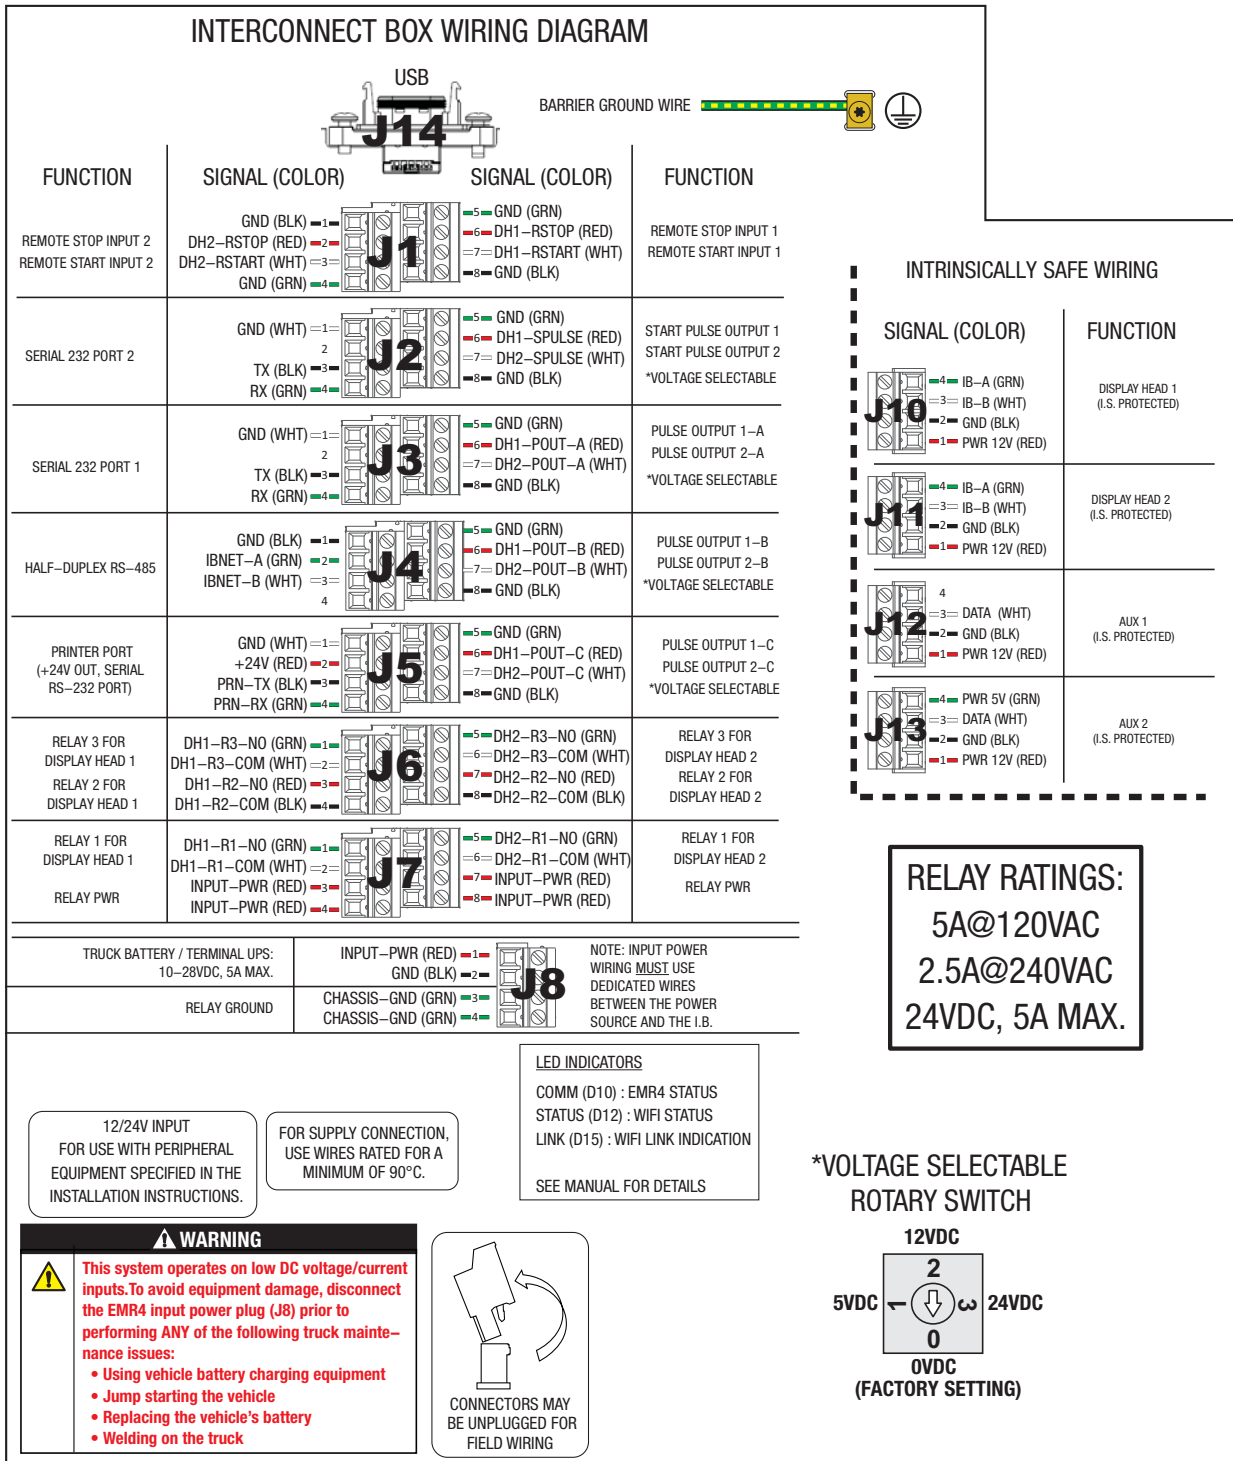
INTERCONNECT BOX WIRING DIAGRAM

USB
J14

BARRIER GROUND WIRE

| FUNCTION | SIGNAL (COLOR) | | SIGNAL (COLOR) | FUNCTION |
|---|---|---|---|---|
| REMOTE STOP INPUT 2 REMOTE START INPUT 2 | GND (BLK) 1, DH2–RSTOP (RED) 2, DH2–RSTART (WHT) 3, GND (GRN) 4 | J1 | 5 GND (GRN), 6 DH1–RSTOP (RED), 7 DH1–RSTART (WHT), 8 GND (BLK) | REMOTE START INPUT 1 REMOTE START INPUT 1 |
| SERIAL 232 PORT 2 | GND (WHT) 1, 2, TX (BLK) 3, RX (GRN) 4 | J2 | 5 GND (GRN), 6 DH1–SPULSE (RED), 7 DH2–SPULSE (WHT), 8 GND (BLK) | START PULSE OUTPUT 1 START PULSE OUTPUT 2 *VOLTAGE SELECTABLE |
| SERIAL 232 PORT 1 | GND (WHT) 1, 2, TX (BLK) 3, RX (GRN) 4 | J3 | 5 GND (GRN), 6 DH1–POUT–A (RED), 7 DH2–POUT–A (WHT), 8 GND (BLK) | PULSE OUTPUT 1–A PULSE OUTPUT 2–A *VOLTAGE SELECTABLE |
| HALF–DUPLEX RS–485 | GND (BLK) 1, IBNET–A (GRN) 2, IBNET–B (WHT) 3, 4 | J4 | 5 GND (GRN), 6 DH1–POUT–B (RED), 7 DH2–POUT–B (WHT), 8 GND (BLK) | PULSE OUTPUT 1–B PULSE OUTPUT 2–B *VOLTAGE SELECTABLE |
| PRINTER PORT (+24V OUT, SERIAL RS–232 PORT) | GND (WHT) 1, +24V (RED) 2, PRN–TX (BLK) 3, PRN–RX (GRN) 4 | J5 | 5 GND (GRN), 6 DH1–POUT–C (RED), 7 DH2–POUT–C (WHT), 8 GND (BLK) | PULSE OUTPUT 1–C PULSE OUTPUT 2–C *VOLTAGE SELECTABLE |
| RELAY 3 FOR DISPLAY HEAD 1 RELAY 2 FOR DISPLAY HEAD 1 | DH1–R3–NO (GRN) 1, DH1–R3–COM (WHT) 2, DH1–R2–NO (RED) 3, DH1–R2–COM (BLK) 4 | J6 | 5 DH2–R3–NO (GRN), 6 DH2–R3–COM (WHT), 7 DH2–R2–NO (RED), 8 DH2–R2–COM (BLK) | RELAY 3 FOR DISPLAY HEAD 2 RELAY 2 FOR DISPLAY HEAD 2 |
| RELAY 1 FOR DISPLAY HEAD 1 RELAY PWR | DH1–R1–NO (GRN) 1, DH1–R1–COM (WHT) 2, INPUT–PWR (RED) 3, INPUT–PWR (RED) 4 | J7 | 5 DH2–R1–NO (GRN), 6 DH2–R1–COM (WHT), 7 INPUT–PWR (RED), 8 INPUT–PWR (RED) | RELAY 1 FOR DISPLAY HEAD 2 RELAY PWR |

| | | | |
|---|---|---|---|
| TRUCK BATTERY / TERMINAL UPS: 10–28VDC, 5A MAX. | INPUT–PWR (RED) 1, GND (BLK) 2 | J8 | NOTE: INPUT POWER WIRING MUST USE DEDICATED WIRES BETWEEN THE POWER SOURCE AND THE I.B. |
| RELAY GROUND | CHASSIS–GND (GRN) 3, CHASSIS–GND (GRN) 4 | | |

INTRINSICALLY SAFE WIRING

| | SIGNAL (COLOR) | FUNCTION |
|---|---|---|
| J10 | 4 IB–A (GRN), 3 IB–B (WHT), 2 GND (BLK), 1 PWR 12V (RED) | DISPLAY HEAD 1 (I.S. PROTECTED) |
| J11 | 4 IB–A (GRN), 3 IB–B (WHT), 2 GND (BLK), 1 PWR 12V (RED) | DISPLAY HEAD 2 (I.S. PROTECTED) |
| J12 | 4, 3 DATA (WHT), 2 GND (BLK), 1 PWR 12V (RED) | AUX 1 (I.S. PROTECTED) |
| J13 | 4 PWR 5V (GRN), 3 DATA (WHT), 2 GND (BLK), 1 PWR 12V (RED) | AUX 2 (I.S. PROTECTED) |

RELAY RATINGS:
5A@120VAC
2.5A@240VAC
24VDC, 5A MAX.

LED INDICATORS
COMM (D10) : EMR4 STATUS
STATUS (D12) : WIFI STATUS
LINK (D15) : WIFI LINK INDICATION
SEE MANUAL FOR DETAILS

12/24V INPUT
FOR USE WITH PERIPHERAL EQUIPMENT SPECIFIED IN THE INSTALLATION INSTRUCTIONS.

FOR SUPPLY CONNECTION, USE WIRES RATED FOR A MINIMUM OF 90°C.

*VOLTAGE SELECTABLE ROTARY SWITCH
12VDC
2
5VDC 1
3 24VDC
0
0VDC
(FACTORY SETTING)

WARNING
This system operates on low DC voltage/current inputs.To avoid equipment damage, disconnect the EMR4 input power plug (J8) prior to performing ANY of the following truck maintenance issues:
• Using vehicle battery charging equipment
• Jump starting the vehicle
• Replacing the vehicle's battery
• Welding on the truck

CONNECTORS MAY BE UNPLUGGED FOR FIELD WIRING